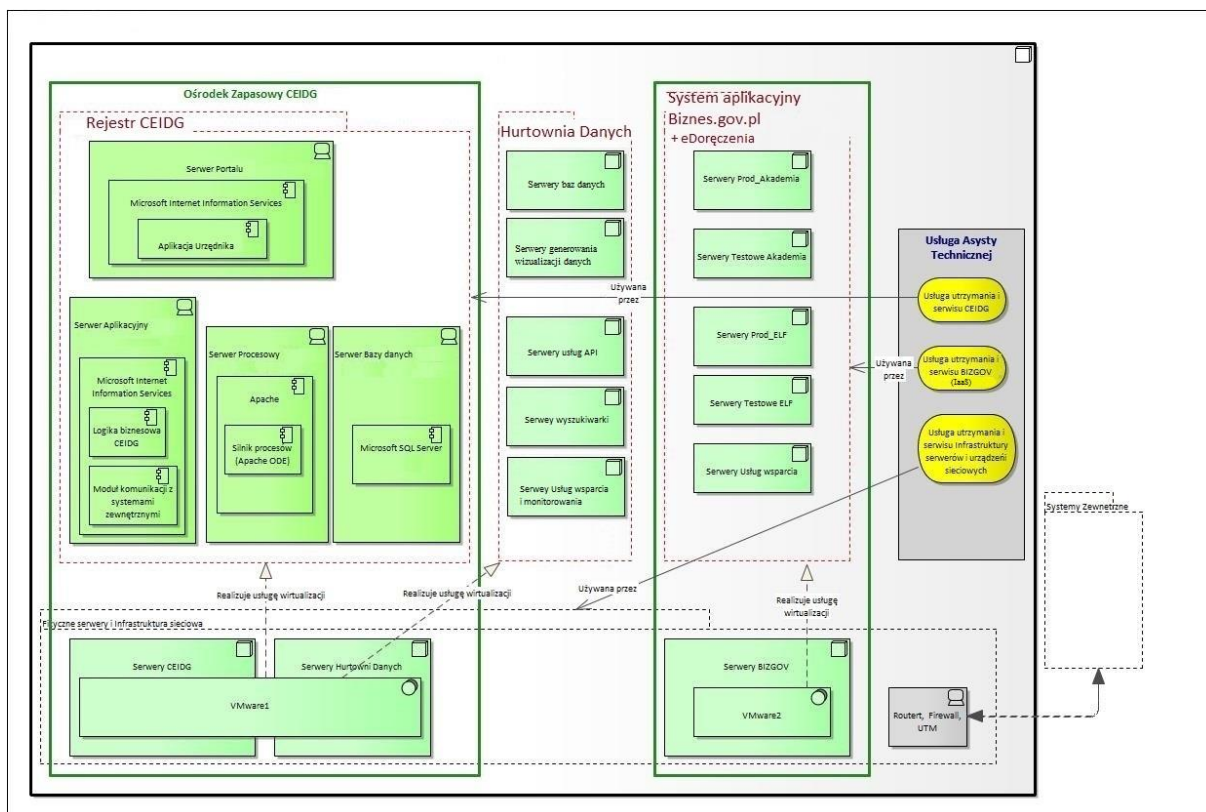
Ośrodek Zapasowy CEIDG

Rejestr CEIDG

Serwer Portalu

Microsoft Internet Information Services

Aplikacja Urzędnika

Serwer Aplikacyjny

Microsoft Internet Information Services

Logika biznesowa CEIDG

Moduł komunikacji z systemami zewnętrznymi

Serwer Procesowy

Apache

Silnik procesów (Apache ODE)

Serwer Bazy danych

Microsoft SQL Server

Hurtownia Danych

Serwery baz danych

Serwery generowania wizualizacji danych

Serwery usług API

Serwery wyszukiwarki

Serwery Usług wsparcia i monitorowania

System aplikacyjny Biznes.gov.pl

+ eDoręczenia

Serwery Prod_Akademia

Serwery Testowe Akademia

Serwery Prod_ELF

Serwery Testowe ELF

Serwery Usług wsparcia

Usługa Asysty Technicznej

Usługa utrzymania i serwisu CEIDG

Usługa utrzymania i serwisu BIZGOV (IaaS)

Usługa utrzymania i serwisu Infrastruktury serwerów i urządzeń sieciowych

Używana przez

Używana przez

Używana przez

Realizuje usługę wirtualizacji

Realizuje usługę wirtualizacji

Realizuje usługę wirtualizacji

Fizyczne serwery i Infrastruktura sieciowa

Serwery CEIDG

Serwery Hurtowni Danych

VMware1

Serwery BIZGOV

VMware2

Routert, Firewall, UTM

Systemy Zewnetrzne